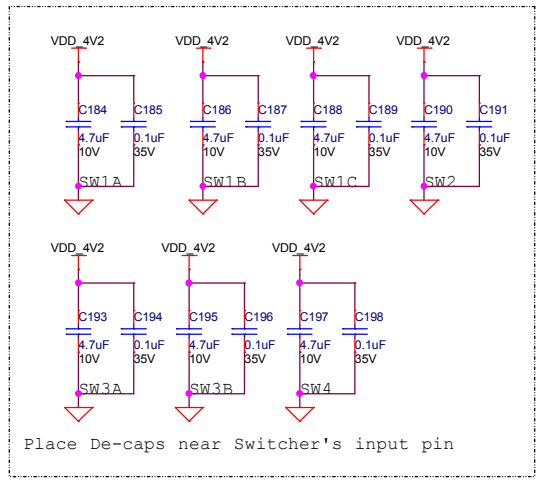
VDD_4V2
C184
4.7uF
10V
C185
0.1uF
35V
SW1A

VDD_4V2
C186
4.7uF
10V
C187
0.1uF
35V
SW1B

VDD_4V2
C188
4.7uF
10V
C189
0.1uF
35V
SW1C

VDD_4V2
C190
4.7uF
10V
C191
0.1uF
35V
SW2

VDD_4V2
C193
4.7uF
10V
C194
0.1uF
35V
SW3A

VDD_4V2
C195
4.7uF
10V
C196
0.1uF
35V
SW3B

VDD_4V2
C197
4.7uF
10V
C198
0.1uF
35V
SW4

Place De-caps near Switcher's input pin